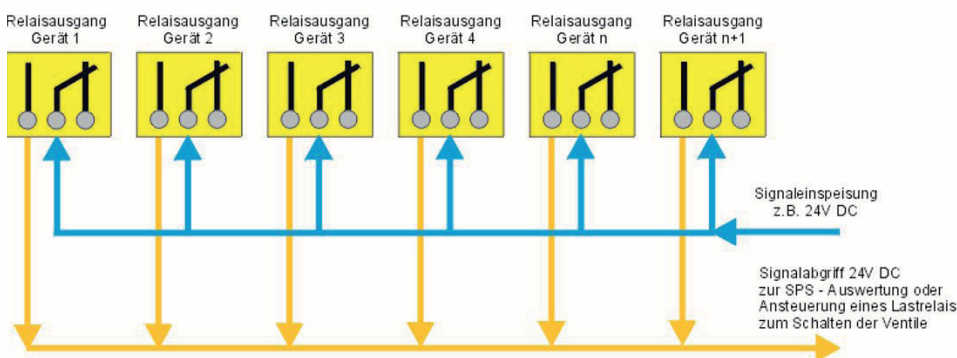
Relaisausgang Gerät 1

Relaisausgang Gerät 2

Relaisausgang Gerät 3

Relaisausgang Gerät 4

Relaisausgang Gerät n

Relaisausgang Gerät n+1

Signaleinspeisung z.B. 24V DC

Signalabgriff 24V DC zur SPS - Auswertung oder Ansteuerung eines Lastrelais zum Schalten der Ventile